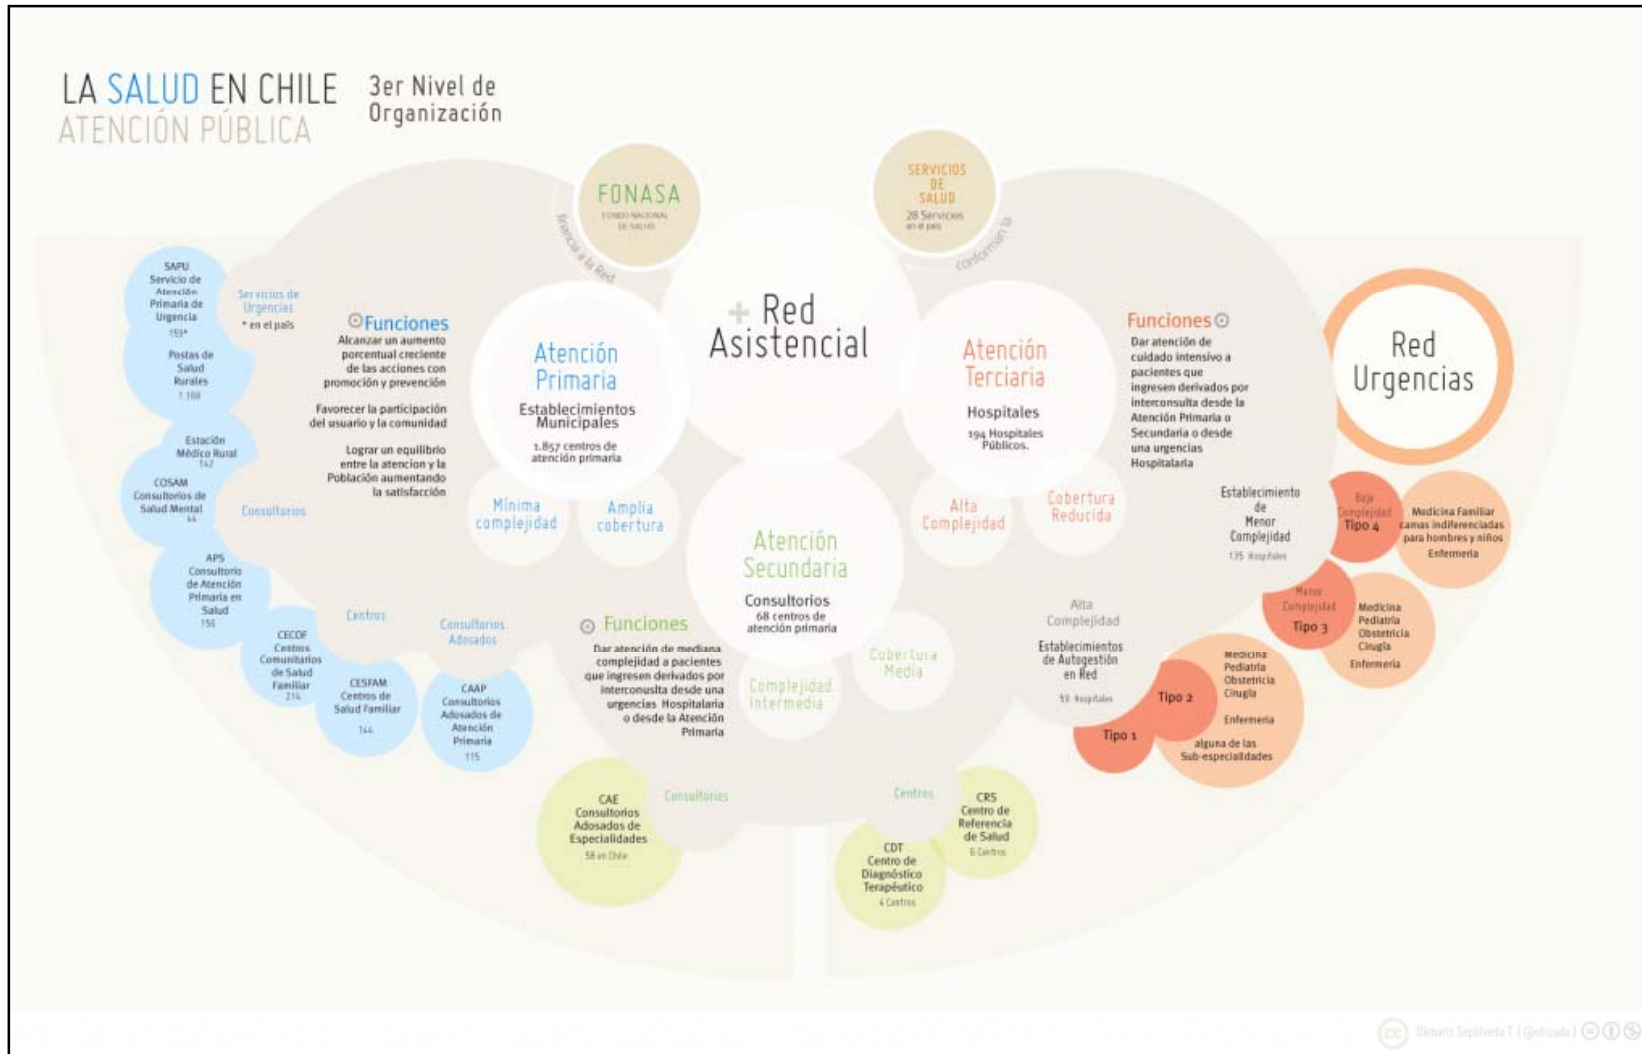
LA SALUD EN CHILE
ATENCIÓN PÚBLICA

3er Nivel de Organización

FONASA
FONDO NACIONAL DE SALUD

financia a la Red

SERVICIOS DE SALUD
28 Servicios en el país

conforman la

Red Asistencial

Atención Primaria
Establecimientos Municipales
1.857 centros de atención primaria

Mínima complejidad
Amplia cobertura

Funciones
Alcanzar un aumento porcentual creciente de las acciones con promoción y prevención

Favorecer la participación del usuario y la comunidad

Lograr un equilibrio entre la atencion y la Población aumentando la satisfacción

SAPU
Servicio de Atención Primaria de Urgencia
159*

Servicios de Urgencias
* en el país

Postas de Salud Rurales
1.168

Estación Médico Rural
142

COSAM
Consultorios de Salud Mental
44

Consultorios

APS
Consultorio de Atención Primaria en Salud
156

Centros

CECOF
Centros Comunitarios de Salud Familiar
214

CESFAM
Centros de Salud Familiar
144

Consultorios Adosados

CAAP
Consultorios Adosados de Atención Primaria
115

Atención Secundaria
Consultorios
68 centros de atención primaria

Cobertura Media
Complejidad Intermedia

Funciones
Dar atención de mediana complejidad a pacientes que ingresen derivados por interconsulta desde una urgencias Hospitalaria o desde la Atención Primaria

Consultorios

CAE
Consultorios Adosados de Especialidades
58 en Chile

Centros

CDT
Centro de Diagnóstico Terapéutico
4 Centros

CRS
Centro de Referencia de Salud
6 Centros

Atención Terciaria
Hospitales
194 Hospitales Públicos.

Alta Complejidad
Cobertura Reducida

Funciones
Dar atención de cuidado intensivo a pacientes que ingresen derivados por interconsulta desde la Atención Primaria o Secundaria o desde una urgencias Hospitalaria

Red Urgencias

Establecimiento de Menor Complejidad
135 Hospitales

Baja Complejidad
Tipo 4
Medicina Familiar camas indiferenciadas para hombres y niños
Enfermeria

Menor Complejidad
Tipo 3
Medicina
Pediatria
Obstetricia
Cirugia
Enfermeria

Alta Complejidad
Establecimientos de Autogestión en Red
59 Hospitales

Tipo 2
Medicina
Pediatria
Obstetricia
Cirugia
Enfermeria
alguna de las Sub-especialidades

Tipo 1

Dámaris Sepúlveda T | @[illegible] |